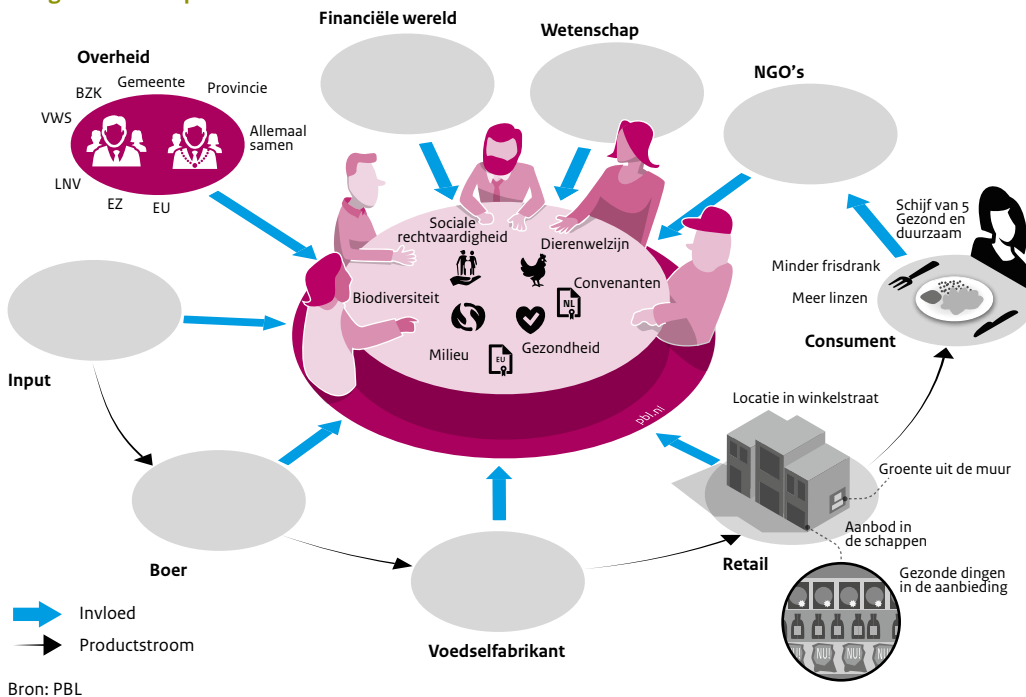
Financiële wereld

Wetenschap

Overheid

BZK

Gemeente

Provincie

VWS

Allemaal samen

LNV

EZ

EU

NGO's

Schijf van 5

Gezond en duurzaam

Sociale rechtvaardigheid

Dierenwelzijn

Convenanten

NL

Biodiversiteit

Minder frisdrank

Meer linzen

Milieu

EU

Gezondheid

Consument

Input

pbl.nl

Locatie in winkelstraat

Groente uit de muur

Aanbod in de schappen

Boer

Retail

Gezonde dingen in de aanbieding

NU!

NU!

NU!

Invloed

Productstroom

Voedselfabrikant

Bron: PBL